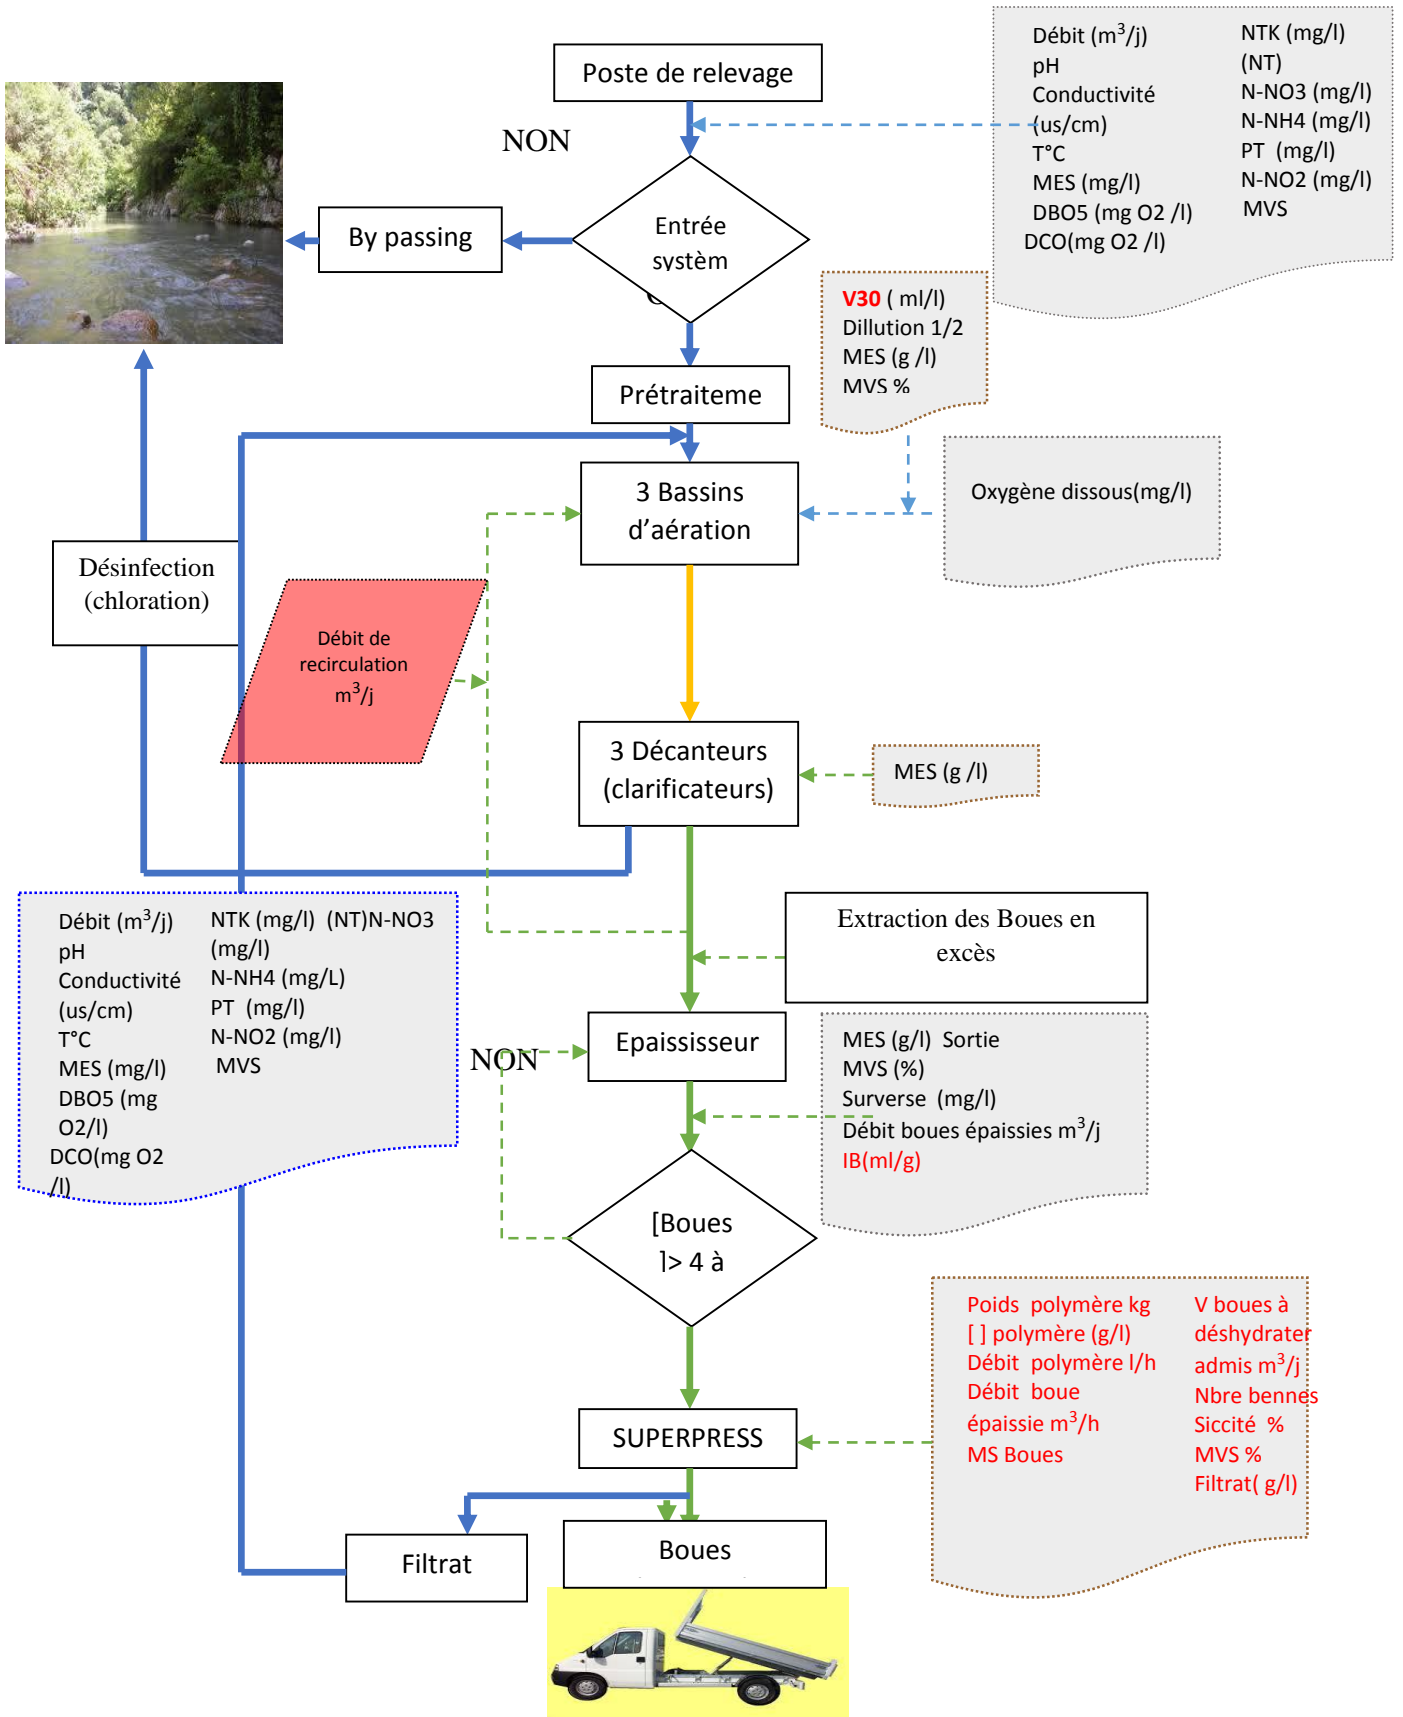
Débit ($m^3$/j)
pH
Conductivité (us/cm)
T°C
MES (mg/l)
DBO5 (mg O2 /l)
DCO(mg O2 /l)

NTK (mg/l) (NT)
N-NO3 (mg/l)
N-NH4 (mg/l)
PT (mg/l)
N-NO2 (mg/l)
MVS

Poste de relevage

NON

Entrée systèm

By passing

V30 ( ml/l)
Dillution 1/2
MES (g /l)
MVS %

Prétraiteme

Oxygène dissous(mg/l)

3 Bassins d'aération

Désinfection (chloration)

Débit de recirculation $m^3$/j

3 Décanteurs (clarificateurs)

MES (g /l)

Débit ($m^3$/j)
pH
Conductivité (us/cm)
T°C
MES (mg/l)
DBO5 (mg O2/l)
DCO(mg O2 /l)

NTK (mg/l) (NT)N-NO3 (mg/l)
N-NH4 (mg/L)
PT (mg/l)
N-NO2 (mg/l)
MVS

Extraction des Boues en excès

NON

Epaississeur

MES (g/l) Sortie
MVS (%)
Surverse (mg/l)
Débit boues épaissies $m^3$/j
IB(ml/g)

[Boues ]> 4 à

Poids polymère kg
[ ] polymère (g/l)
Débit polymère l/h
Débit boue épaissie $m^3$/h
MS Boues

V boues à déshydrater admis $m^3$/j
Nbre bennes
Siccité %
MVS %
Filtrat( g/l)

SUPERPRESS

Filtrat

Boues